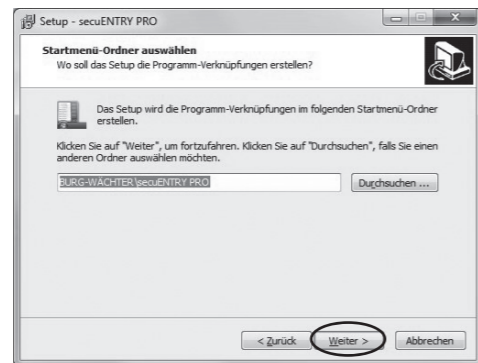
Setup - secuENTRY PRO

Startmenü-Ordner auswählen
Wo soll das Setup die Programm-Verknüpfungen erstellen?

Das Setup wird die Programm-Verknüpfungen im folgenden Startmenü-Ordner erstellen.

Klicken Sie auf "Weiter", um fortzufahren. Klicken Sie auf "Durchsuchen", falls Sie einen anderen Ordner auswählen möchten.

BURG-WÄCHTER\secuENTRY PRO

Durchsuchen ...

< Zurück

Weiter >

Abbrechen